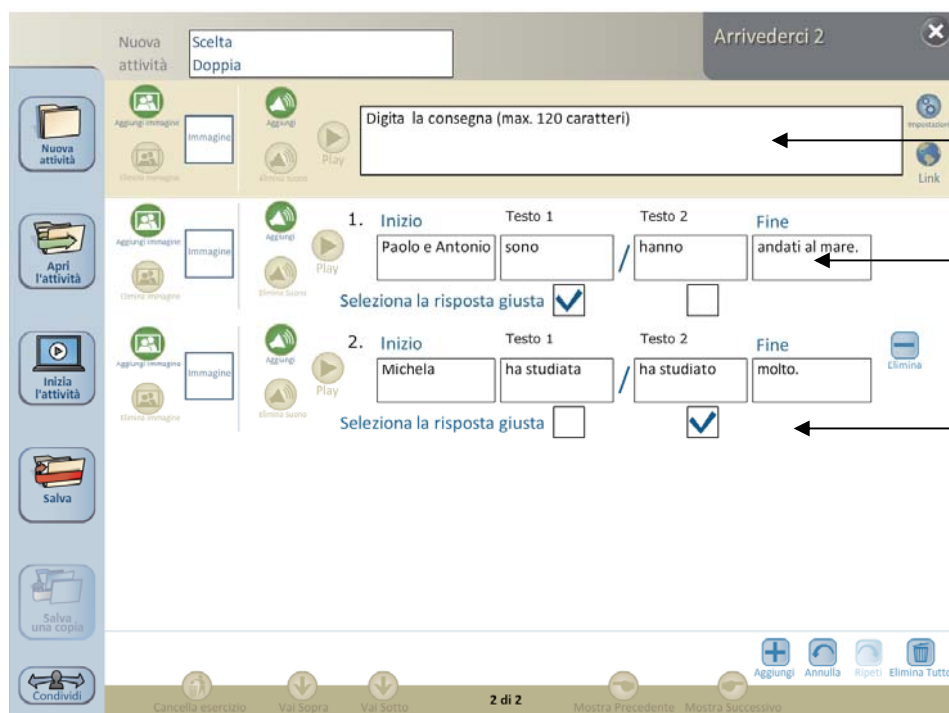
Nuova attività

Scelta Doppia

Arrivederci 2

Nuova attività

Apri l'attività

Inizia l'attività

Salva

Salva una copia

Condividi

Aggiungi immagine
Elimina immagine
Immagine
Aggiungi
Elimina suono
Play

Digita la consegna (max. 120 caratteri)

Impostazioni
Link

Aggiungi immagine
Elimina immagine
Immagine
Aggiungi
Elimina suono
Play

1. Inizio | Testo 1 | Testo 2 | Fine
Paolo e Antonio | sono | / | hanno | andati al mare.

Seleziona la risposta giusta

Aggiungi immagine
Elimina immagine
Immagine
Aggiungi
Elimina suono
Play

2. Inizio | Testo 1 | Testo 2 | Fine
Michela | ha studiata | / | ha studiato | molto.

Elimina

Seleziona la risposta giusta

Aggiungi
Annulla
Ripeti
Elimina Tutto

Cancella esercizio
Vai Sopra
Vai Sotto
2 di 2
Mostra Precedente
Mostra Successivo